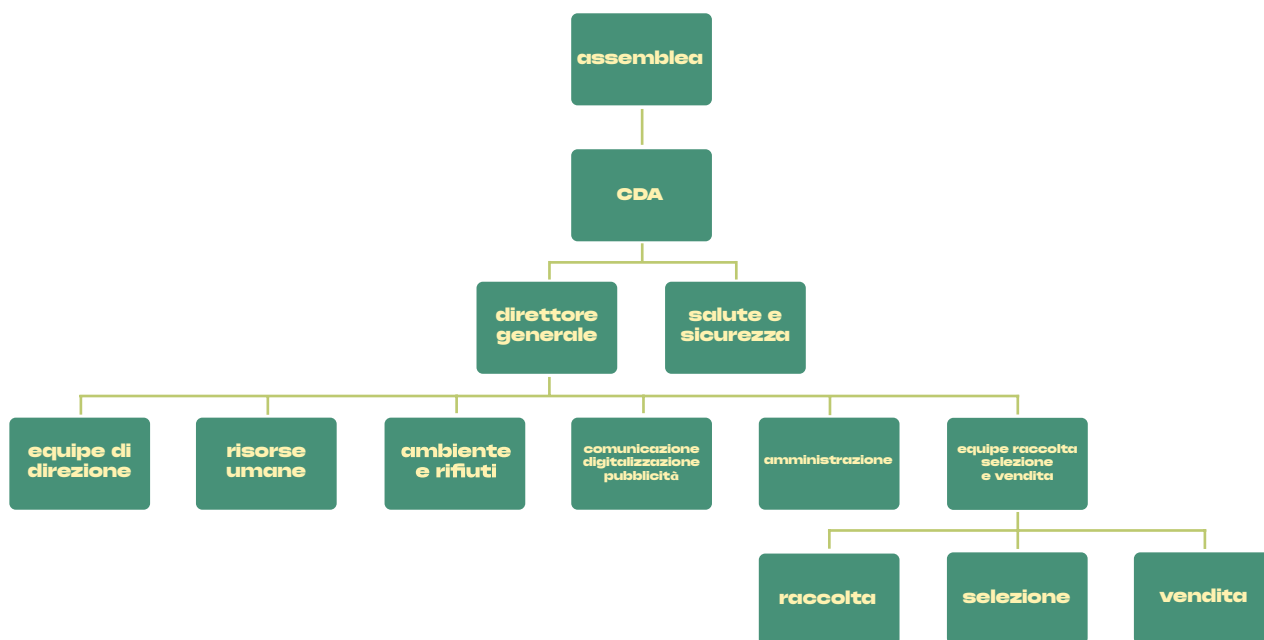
assemblea

CDA

direttore generale

salute e sicurezza

equipe di direzione

risorse umane

ambiente e rifiuti

comunicazione digitalizzazione pubblicità

amministrazione

equipe raccolta selezione e vendita

raccolta

selezione

vendita